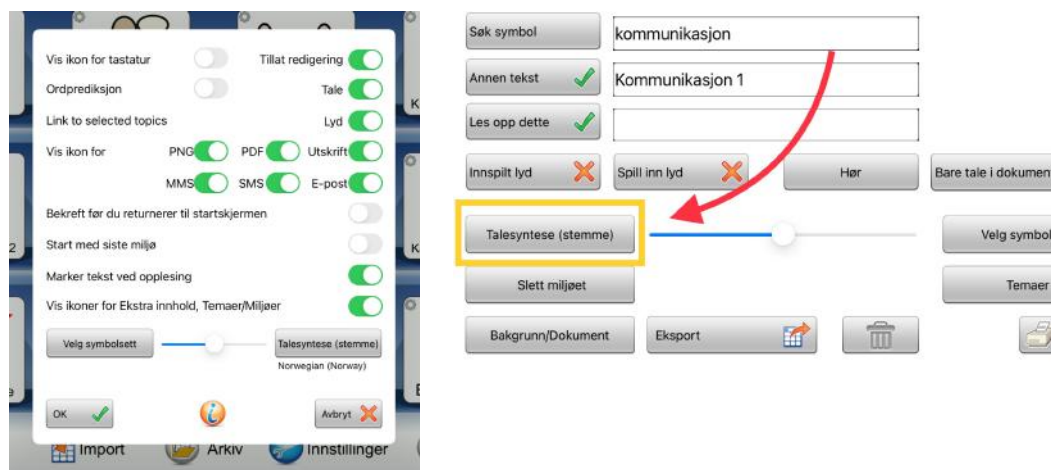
Vis ikon for tastatur
Tillat redigering
Ordprediksjon
Tale
Link to selected topics
Lyd
Vis ikon for
PNG
PDF
Utskrift
MMS
SMS
E-post
Bekreft før du returnerer til startskjermen
Start med siste miljø
Marker tekst ved opplesing
Vis ikoner for Ekstra innhold, Temaer/Miljøer
Velg symbolsett
Talesyntese (stemme)
Norwegian (Norway)
OK
Avbryt
Import
Arkiv
Innstillinger

Søk symbol
kommunikasjon
Annen tekst
Kommunikasjon 1
Les opp dette
Innspilt lyd
Spill inn lyd
Hør
Bare tale i dokumen
Talesyntese (stemme)
Velg symbol
Slett miljøet
Temaer
Bakgrunn/Dokument
Eksport